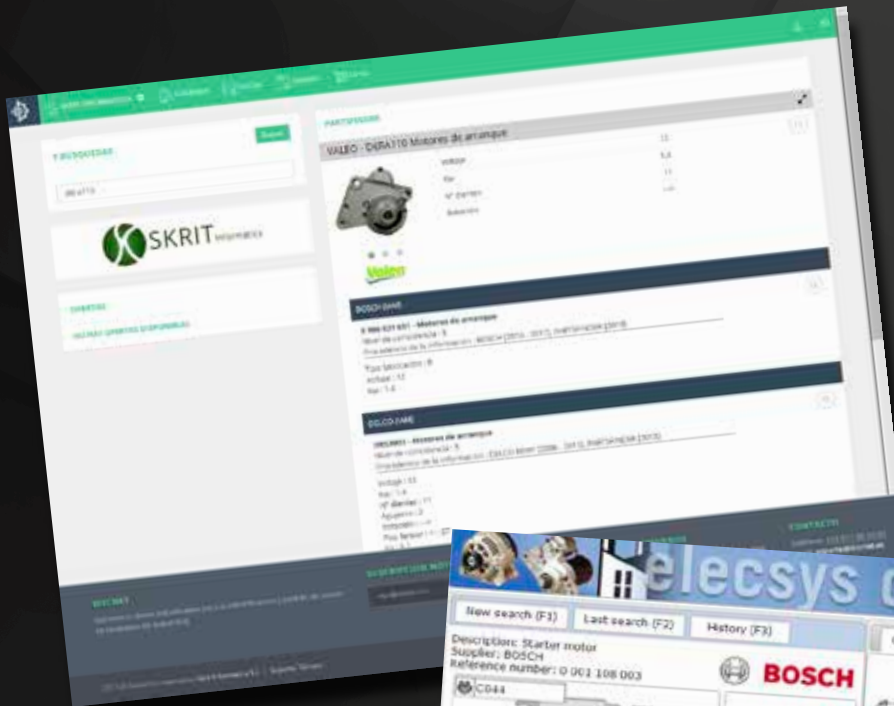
SKRIT informatica

VALEO - D6RA110 Motores de arranque

Voltaje

Kw

BOSCH

DELCO

elecsys

New search (F3)

Last search (F2)

History (F3)

Description: Starter motor
Supplier: BOSCH
Reference number: 0 001 108 003

BOSCH

CD44